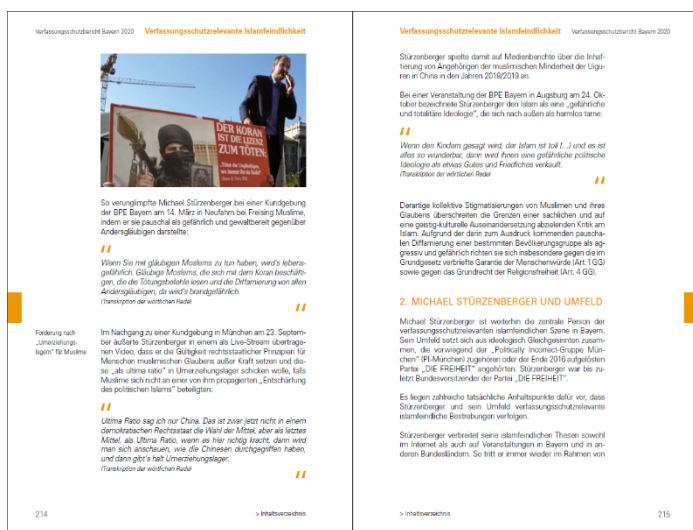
Verfassungsschutzbericht Bayern 2020

Verfassungsschutzrelevante Islamfeindlichkeit

DER KORAN IST DIE LIZENZ ZUM TÖTEN

„Tötet die Ungläubigen, wo immer ihr sie findet"

So verunglimpfte Michael Stürzenberger bei einer Kundgebung der BPE Bayern am 14. März in Neufahrn bei Freising Muslime, indem er sie pauschal als gefährlich und gewaltbereit gegenüber Andersgläubigen darstellte:

Wann Sie mit gläubigen Muslims zu tun haben, wird's lebensgefährlich. Gläubige Muslims, die sich mit dem Koran beschäftigen, die die Tötungsbefehle lesen und die Diffamierung von allen Andersgläubigen, da wird's brandgefährlich.
(Transkription der wörtlichen Rede)

Forderung nach „Umerziehungslagern" für Muslime

Im Nachgang zu einer Kundgebung in München am 23. September äußerte Stürzenberger in einem als Live-Stream übertragenen Video, dass er die Gültigkeit rechtsstaatlicher Prinzipien für Menschen muslimischen Glaubens außer Kraft setzen und diese „als ultima ratio" in Umerziehungslager schicken wolle, falls Muslime sich nicht an einer von ihm propagierten „Entschärfung des politischen Islams" beteiligten:

Ultima Ratio sag ich nur China. Das ist zwar jetzt nicht in einem demokratischen Rechtsstaat die Wahl der Mittel, aber als letztes Mittel, als Ultima Ratio, wenn es hier richtig kracht, dann wird man sich anschauen, wie die Chinesen durchgegriffen haben, und dann gibt's halt Umerziehungslager.
(Transkription der wörtlichen Rede)

214

> Inhaltsverzeichnis

Verfassungsschutzrelevante Islamfeindlichkeit

Verfassungsschutzbericht Bayern 2020

Stürzenberger spielte damit auf Medienberichte über die Inhaftierung von Angehörigen der muslimischen Minderheit der Uiguren in China in den Jahren 2018/2019 an.

Bei einer Veranstaltung der BPE Bayern in Augsburg am 24. Oktober bezeichnete Stürzenberger den Islam als eine „gefährliche und totalitäre Ideologie", die sich nach außen als harmlos tarne:

Wenn die Kindern gesagt wird, der Islam ist toll […] und es ist alles so wunderbar, dann wird ihnen eine gefährliche politische Ideologie als etwas Gutes und Friedliches verkauft.
(Transkription der wörtlichen Rede)

Derartige kollektive Stigmatisierungen von Muslimen und ihres Glaubens überschreiten die Grenzen einer sachlichen und auf eine geistig-kulturelle Auseinandersetzung abzielenden Kritik am Islam. Aufgrund der darin zum Ausdruck kommenden pauschalen Diffamierung einer bestimmten Bevölkerungsgruppe als aggressiv und gefährlich richten sie sich insbesondere gegen die im Grundgesetz verbriefte Garantie der Menschenwürde (Art. 1 GG) sowie gegen das Grundrecht der Religionsfreiheit (Art. 4 GG).

2. MICHAEL STÜRZENBERGER UND UMFELD

Michael Stürzenberger ist weiterhin die zentrale Person der verfassungsschutzrelevanten islamfeindlichen Szene in Bayern. Sein Umfeld setzt sich aus ideologisch Gleichgesinnten zusammen, die vorwiegend der „Politically Incorrect-Gruppe München" (PI-München) zugehören oder der Ende 2016 aufgelösten Partei „DIE FREIHEIT" angehörten. Stürzenberger war bis zuletzt Bundesvorsitzender der Partei „DIE FREIHEIT".

Es liegen zahlreiche tatsächliche Anhaltspunkte dafür vor, dass Stürzenberger und sein Umfeld verfassungsschutzrelevante islamfeindliche Bestrebungen verfolgen.

Stürzenberger verbreitet seine islamfeindlichen Thesen sowohl im Internet als auch auf Veranstaltungen in Bayern und in anderen Bundesländern. So tritt er immer wieder im Rahmen von

> Inhaltsverzeichnis

215